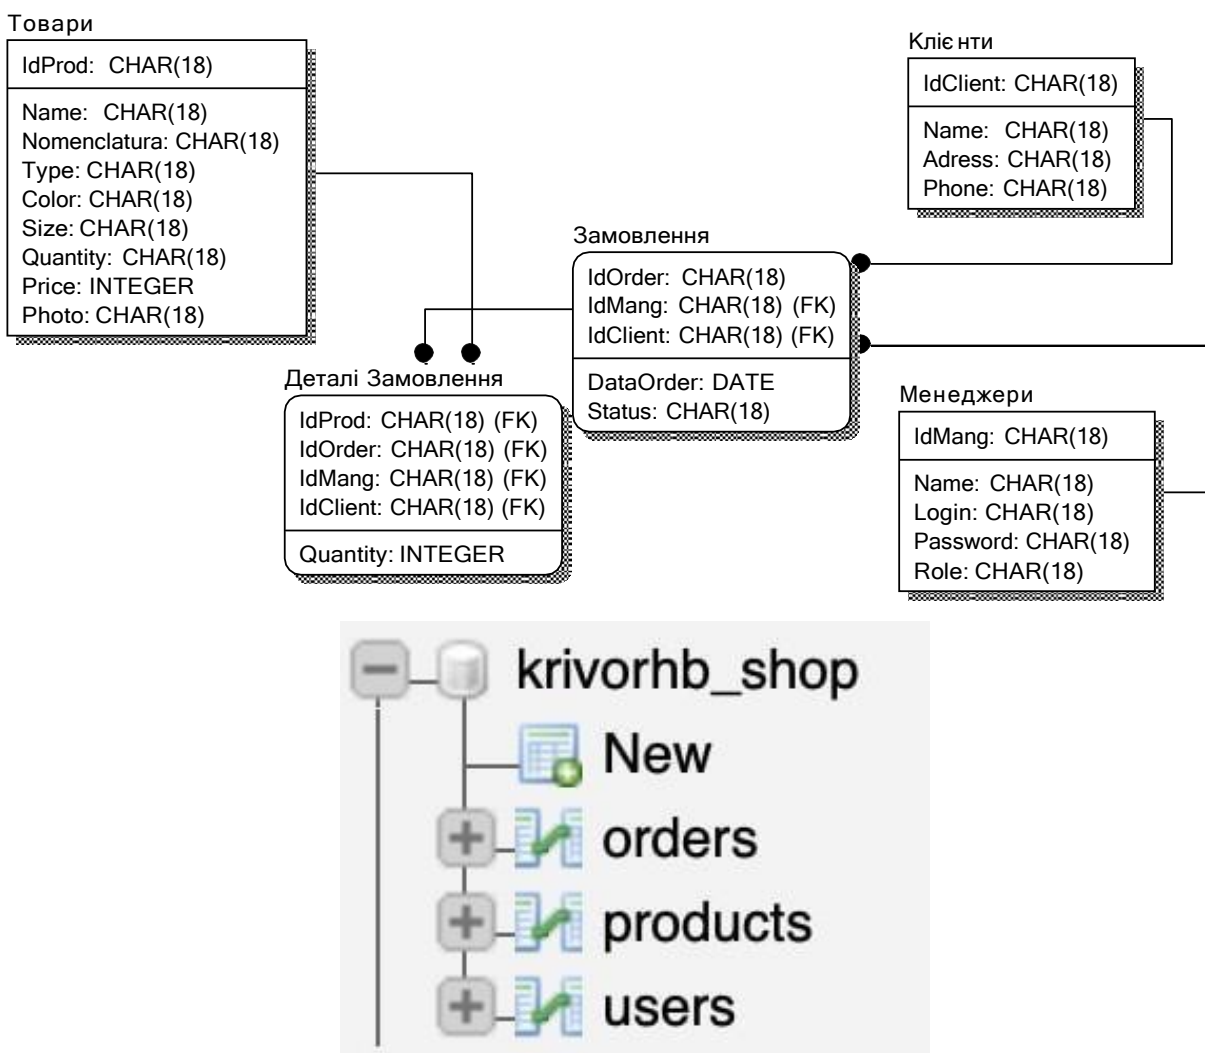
Товари

IdProd: CHAR(18)

Name: CHAR(18)
Nomenclatura: CHAR(18)
Type: CHAR(18)
Color: CHAR(18)
Size: CHAR(18)
Quantity: CHAR(18)
Price: INTEGER
Photo: CHAR(18)

Клієнти

IdClient: CHAR(18)

Name: CHAR(18)
Adress: CHAR(18)
Phone: CHAR(18)

Замовлення

IdOrder: CHAR(18)
IdMang: CHAR(18) (FK)
IdClient: CHAR(18) (FK)

DataOrder: DATE
Status: CHAR(18)

Деталі Замовлення

IdProd: CHAR(18) (FK)
IdOrder: CHAR(18) (FK)
IdMang: CHAR(18) (FK)
IdClient: CHAR(18) (FK)

Quantity: INTEGER

Менеджери

IdMang: CHAR(18)

Name: CHAR(18)
Login: CHAR(18)
Password: CHAR(18)
Role: CHAR(18)

krivorhb_shop
New
orders
products
users